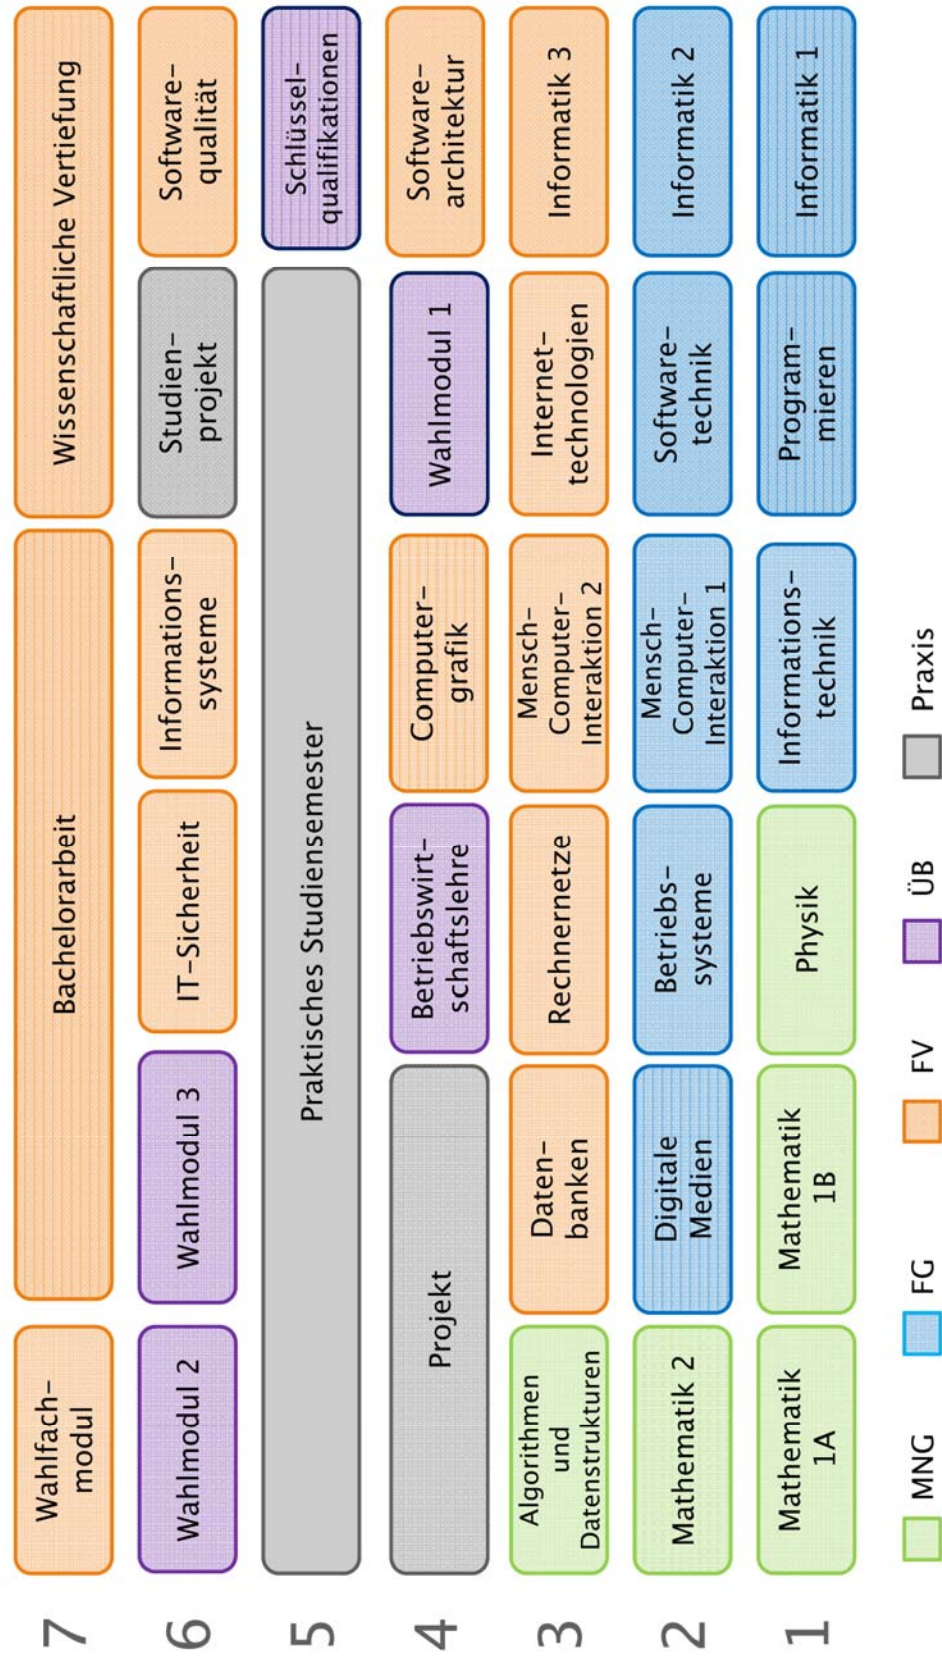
7
Wahlfachmodul
Bachelorarbeit
Wissenschaftliche Vertiefung

6
Wahlmodul 2
Wahlmodul 3
IT-Sicherheit
Informationssysteme
Studienprojekt
Softwarequalität

5
Praktisches Studiensemester
Schlüsselqualifikationen

4
Projekt
Betriebswirtschaftslehre
Computergrafik
Wahlmodul 1
Softwarearchitektur

3
Algorithmen und Datenstrukturen
Datenbanken
Rechnernetze
Mensch-Computer-Interaktion 2
Internettechnologien
Informatik 3

2
Mathematik 2
Digitale Medien
Betriebssysteme
Mensch-Computer-Interaktion 1
Softwaretechnik
Informatik 2

1
Mathematik 1A
Mathematik 1B
Physik
Informationstechnik
Programmieren
Informatik 1

MNG
FG
FV
ÜB
Praxis